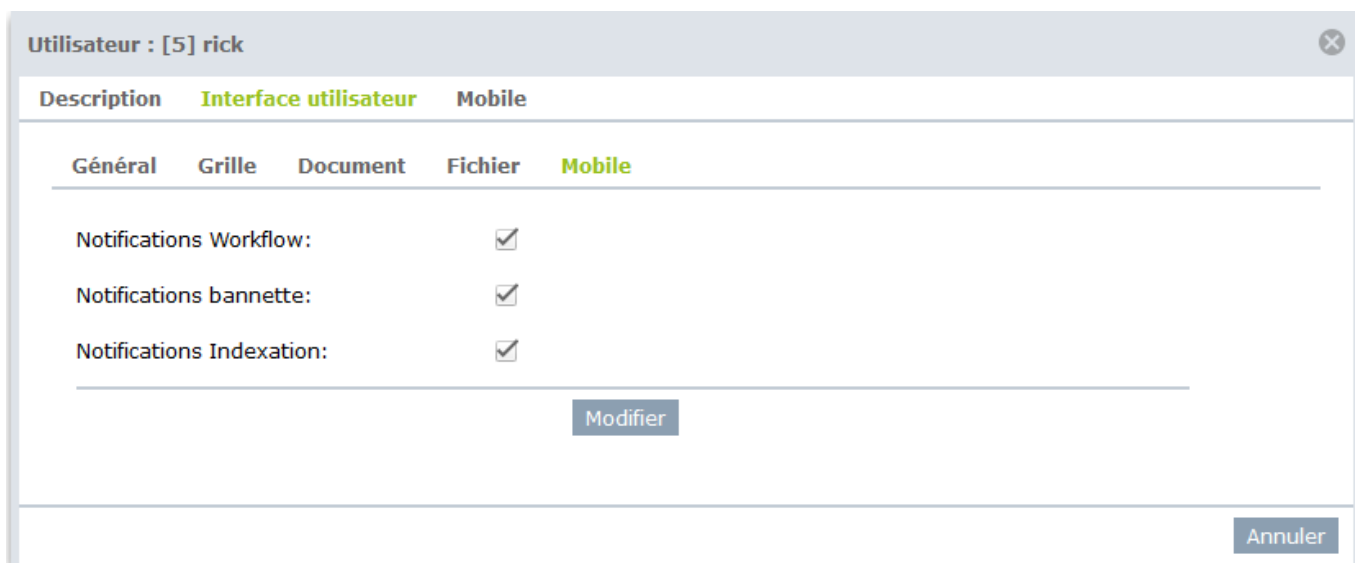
Utilisateur : [5] rick

Description Interface utilisateur Mobile

Général Grille Document Fichier Mobile

Notifications Workflow:

Notifications bannette:

Notifications Indexation:

Modifier

Annuler